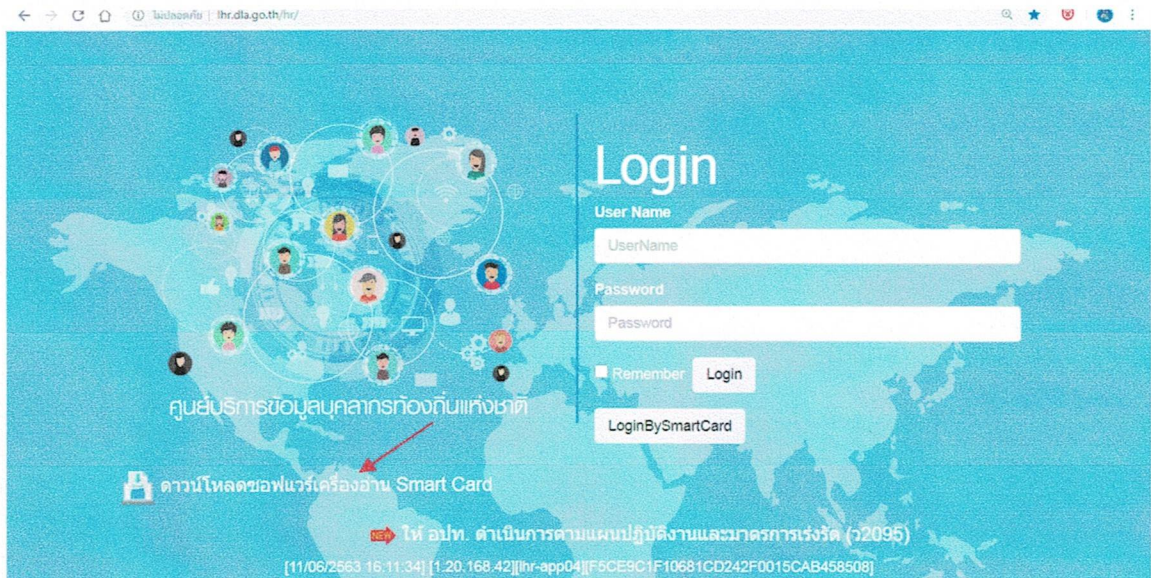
ไม่ปลอดภัย | lhr.dla.go.th/hr/

ศูนย์บริการข้อมูลบุคลากรท้องถิ่นแห่งชาติ

Login

User Name

UserName

Password

Password

Remember Login

LoginBySmartCard

ดาวน์โหลดซอฟแวร์เครื่องอ่าน Smart Card

NEW ให้ อปท. ดำเนินการตามแผนปฏิบัติงานและมาตรการเร่งรัด (ว2095)

[11/06/2563 16:11:34] [1.20.168.42][lhr-app04][F6CE9C1F10681CD242F0015CAB458508]